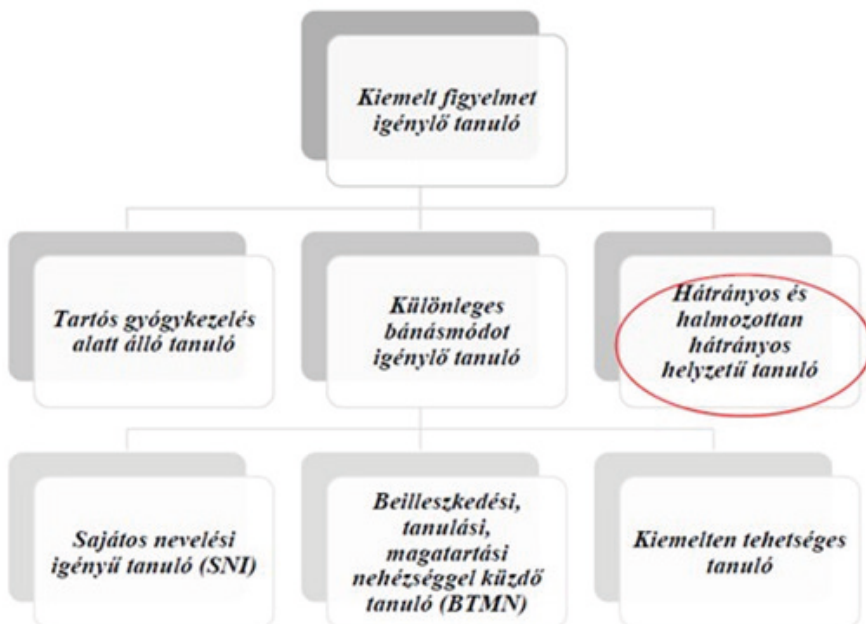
Kiemelt figyelmet igénylő tanuló

Tartós gyógykezelés alatt álló tanuló

Különleges bánásmódot igénylő tanuló

Hátrányos és halmozottan hátrányos helyzetű tanuló

Sajátos nevelési igényű tanuló (SNI)

Beilleszkedési, tanulási, magatartási nehézséggel küzdő tanuló (BTMN)

Kiemelten tehetséges tanuló